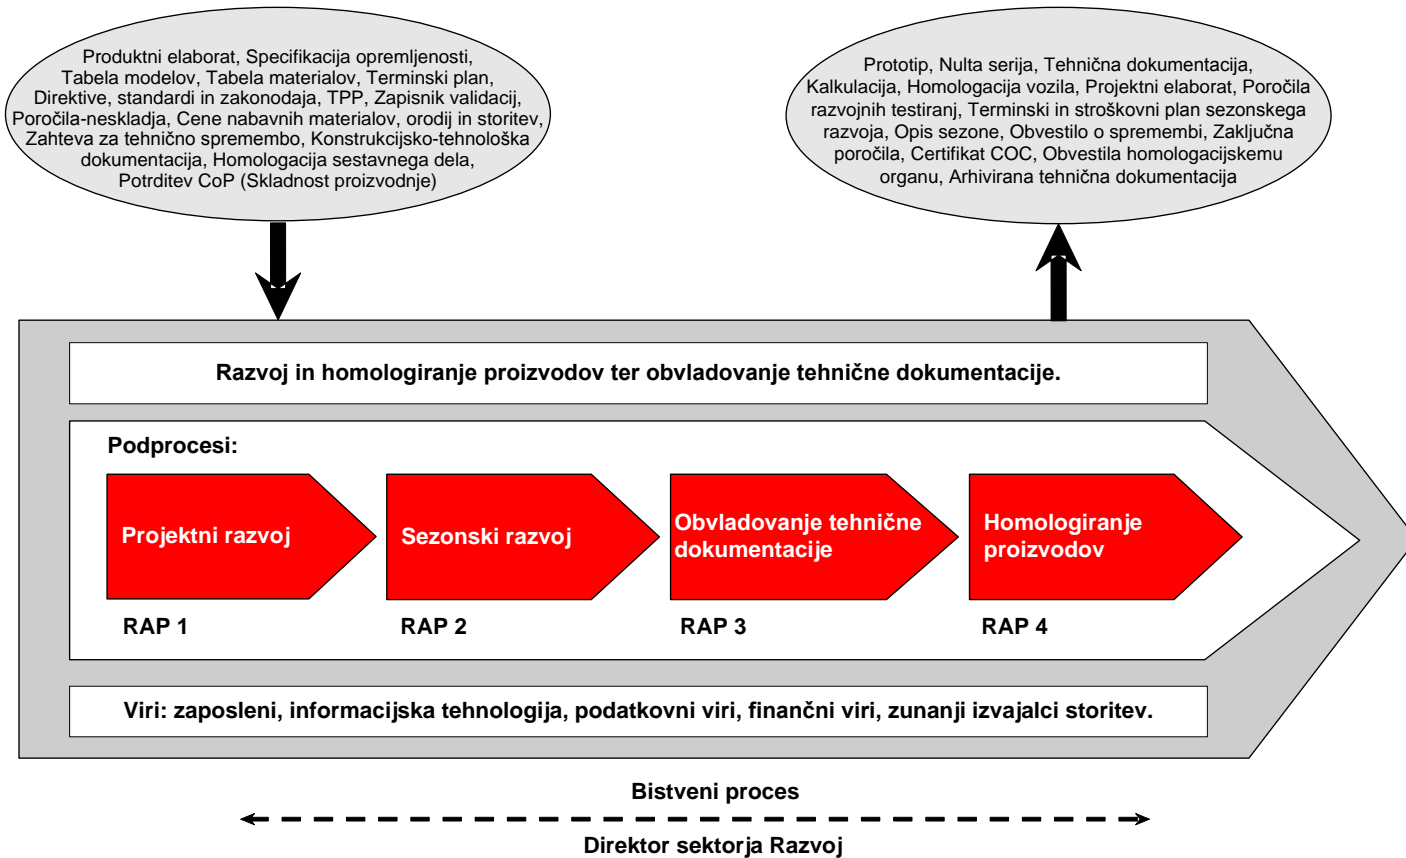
Produktni elaborat, Specifikacija opremljenosti, Tabela modelov, Tabela materialov, Terminski plan, Direktive, standardi in zakonodaja, TPP, Zapisnik validacij, Poročila-neskladja, Cene nabavnih materialov, orodij in storitev, Zahteva za tehnično spremembo, Konstrukcijsko-tehnološka dokumentacija, Homologacija sestavnega dela, Potrditev CoP (Skladnost proizvodnje)

Prototip, Nulta serija, Tehnična dokumentacija, Kalkulacija, Homologacija vozila, Projektni elaborat, Poročila razvojnih testiranj, Terminski in stroškovni plan sezonskega razvoja, Opis sezone, Obvestilo o spremembi, Zaključna poročila, Certifikat COC, Obvestila homologacijskemu organu, Arhivirana tehnična dokumentacija

Razvoj in homologiranje proizvodov ter obvladovanje tehnične dokumentacije.

Podprocesi:

Projektni razvoj

Sezonski razvoj

Obvladovanje tehnične dokumentacije

Homologiranje proizvodov

RAP 1

RAP 2

RAP 3

RAP 4

Viri: zaposleni, informacijska tehnologija, podatkovni viri, finančni viri, zunanji izvajalci storitev.

Bistveni proces

Direktor sektorja Razvoj